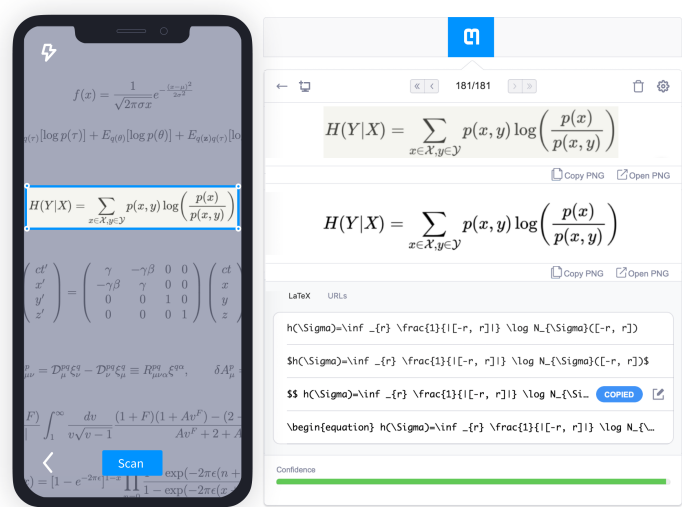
$f(x) = \frac{1}{\sqrt{2\pi}\sigma x} e^{-\frac{(x-\mu)^2}{2\sigma^2}}$

$_{q(\tau)}[\log p(\tau)] + E_{q(\theta)}[\log p(\theta)] + E_{q(\mathbf{z})q(\tau)}$

$H(Y|X) = \sum_{x\in\mathcal{X},y\in\mathcal{Y}} p(x,y) \log\left(\frac{p(x)}{p(x,y)}\right)$

$\begin{pmatrix} ct' \\ x' \\ y' \\ z' \end{pmatrix} = \begin{pmatrix} \gamma & -\gamma\beta & 0 & 0 \\ -\gamma\beta & \gamma & 0 & 0 \\ 0 & 0 & 1 & 0 \\ 0 & 0 & 0 & 1 \end{pmatrix} \begin{pmatrix} ct \\ x \\ y \\ z \end{pmatrix}$

$^p_{\mu\nu} = \mathcal{D}^{pq}_\mu \xi^q_\nu - \mathcal{D}^{pq}_\nu \xi^q_\mu \equiv R^{pq}_{\mu\nu a} \xi^{qa}, \quad \delta A^p_\mu$

$\frac{F)}{} \int_1^\infty \frac{dv}{v\sqrt{v-1}} \frac{(1+F)(1+Av^F) - (2+}{Av^F + 2 + A}$

$[1 - e^{-2\pi\epsilon}]^{1-x} \prod \frac{1 - \exp(-2\pi\epsilon(n+}{1 - \exp(-2\pi\epsilon(n}$

Scan

181/181

$H(Y|X) = \sum_{x\in\mathcal{X},y\in\mathcal{Y}} p(x,y) \log\left(\frac{p(x)}{p(x,y)}\right)$

Copy PNG Open PNG

$H(Y|X) = \sum_{x\in\mathcal{X},y\in\mathcal{Y}} p(x,y) \log\left(\frac{p(x)}{p(x,y)}\right)$

Copy PNG Open PNG

LaTeX URLs

h(\Sigma)=\inf _{r} \frac{1}{|[-r, r]|} \log N_{\Sigma}([-r, r])

$h(\Sigma)=\inf _{r} \frac{1}{|[-r, r]|} \log N_{\Sigma}([-r, r])$

$$ h(\Sigma)=\inf _{r} \frac{1}{|[-r, r]|} \log N_{\Si... COPIED

\begin{equation} h(\Sigma)=\inf _{r} \frac{1}{|[-r, r]|} \log N_{\...

Confidence